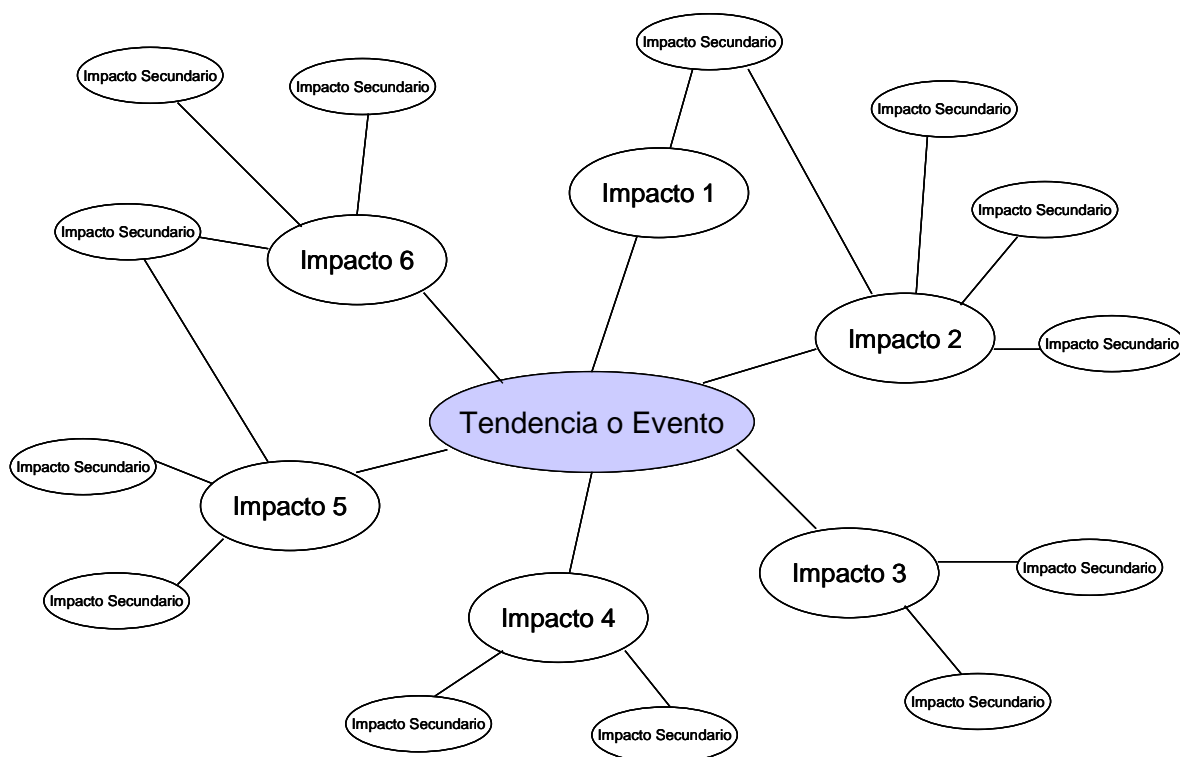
Impacto Secundario

Impacto Secundario

Impacto Secundario

Impacto Secundario

Impacto 1

Impacto Secundario

Impacto Secundario

Impacto 6

Impacto 2

Impacto Secundario

Tendencia o Evento

Impacto Secundario

Impacto 5

Impacto 3

Impacto Secundario

Impacto Secundario

Impacto 4

Impacto Secundario

Impacto Secundario

Impacto Secundario